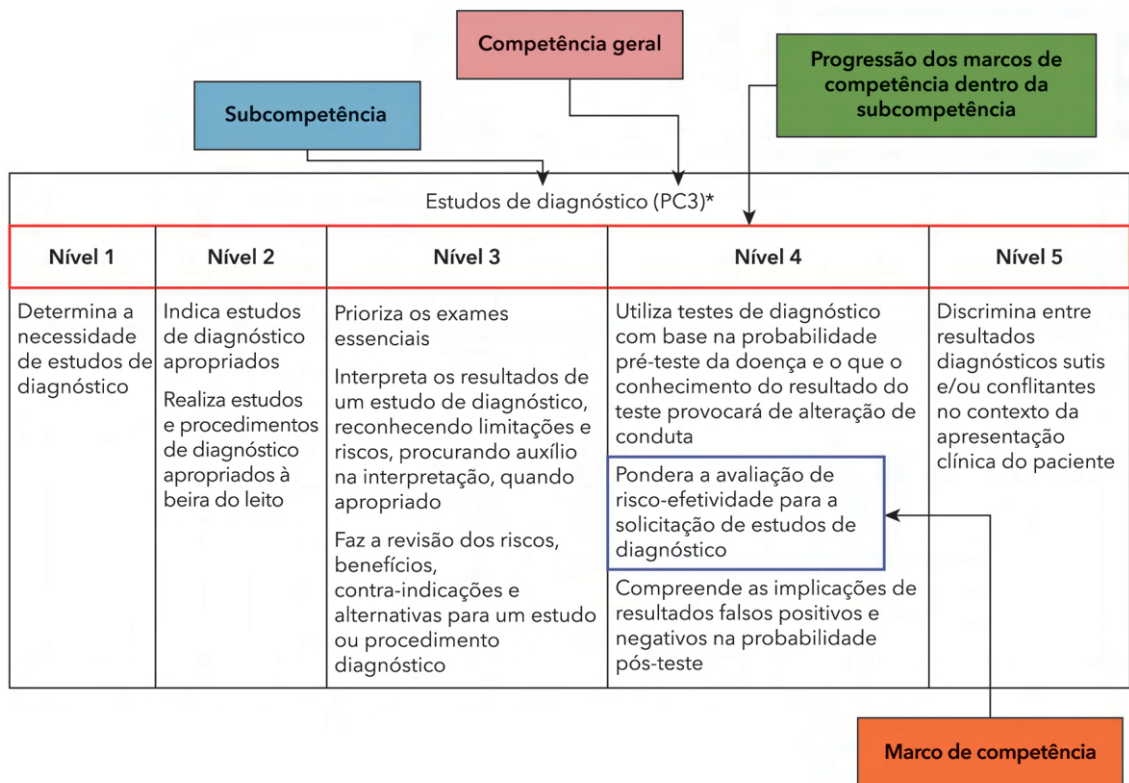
Competência geral

Progressão dos marcos de competência dentro da subcompetência

Subcompetência

Estudos de diagnóstico (PC3)*

| Nível 1 | Nível 2 | Nível 3 | Nível 4 | Nível 5 |
|---|---|---|---|---|
| Determina a necessidade de estudos de diagnóstico | Indica estudos de diagnóstico apropriados<br><br>Realiza estudos e procedimentos de diagnóstico apropriados à beira do leito | Prioriza os exames essenciais<br><br>Interpreta os resultados de um estudo de diagnóstico, reconhecendo limitações e riscos, procurando auxílio na interpretação, quando apropriado<br><br>Faz a revisão dos riscos, benefícios, contra-indicações e alternativas para um estudo ou procedimento diagnóstico | Utiliza testes de diagnóstico com base na probabilidade pré-teste da doença e o que o conhecimento do resultado do teste provocará de alteração de conduta<br><br>Pondera a avaliação de risco-efetividade para a solicitação de estudos de diagnóstico<br><br>Compreende as implicações de resultados falsos positivos e negativos na probabilidade pós-teste | Discrimina entre resultados diagnósticos sutis e/ou conflitantes no contexto da apresentação clínica do paciente |

Marco de competência